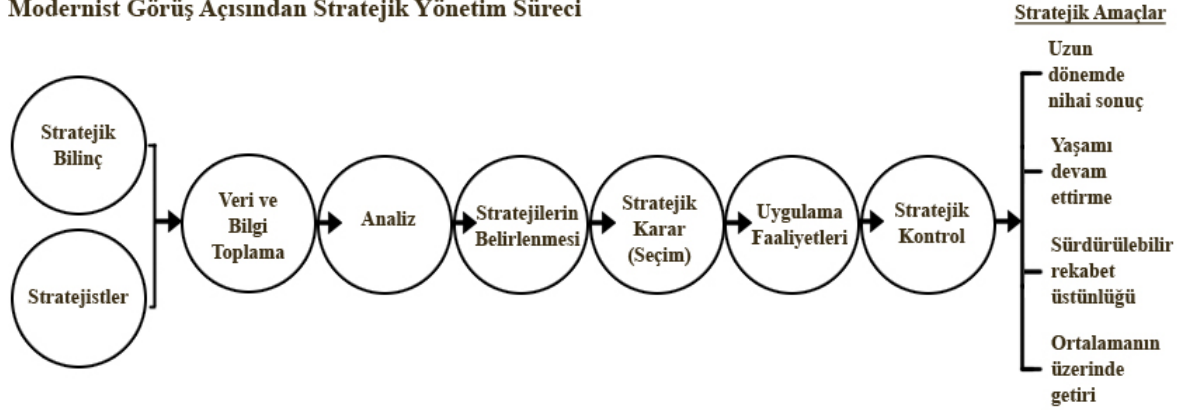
Modernist Görüş Açısından Stratejik Yönetim Süreci

Stratejik Amaçlar

Stratejik Bilinç

Stratejistler

Veri ve Bilgi Toplama

Analiz

Stratejilerin Belirlenmesi

Stratejik Karar (Seçim)

Uygulama Faaliyetleri

Stratejik Kontrol

Uzun dönemde nihai sonuç

Yaşamı devam ettirme

Sürdürülebilir rekabet üstünlüğü

Ortalamanın üzerinde getiri